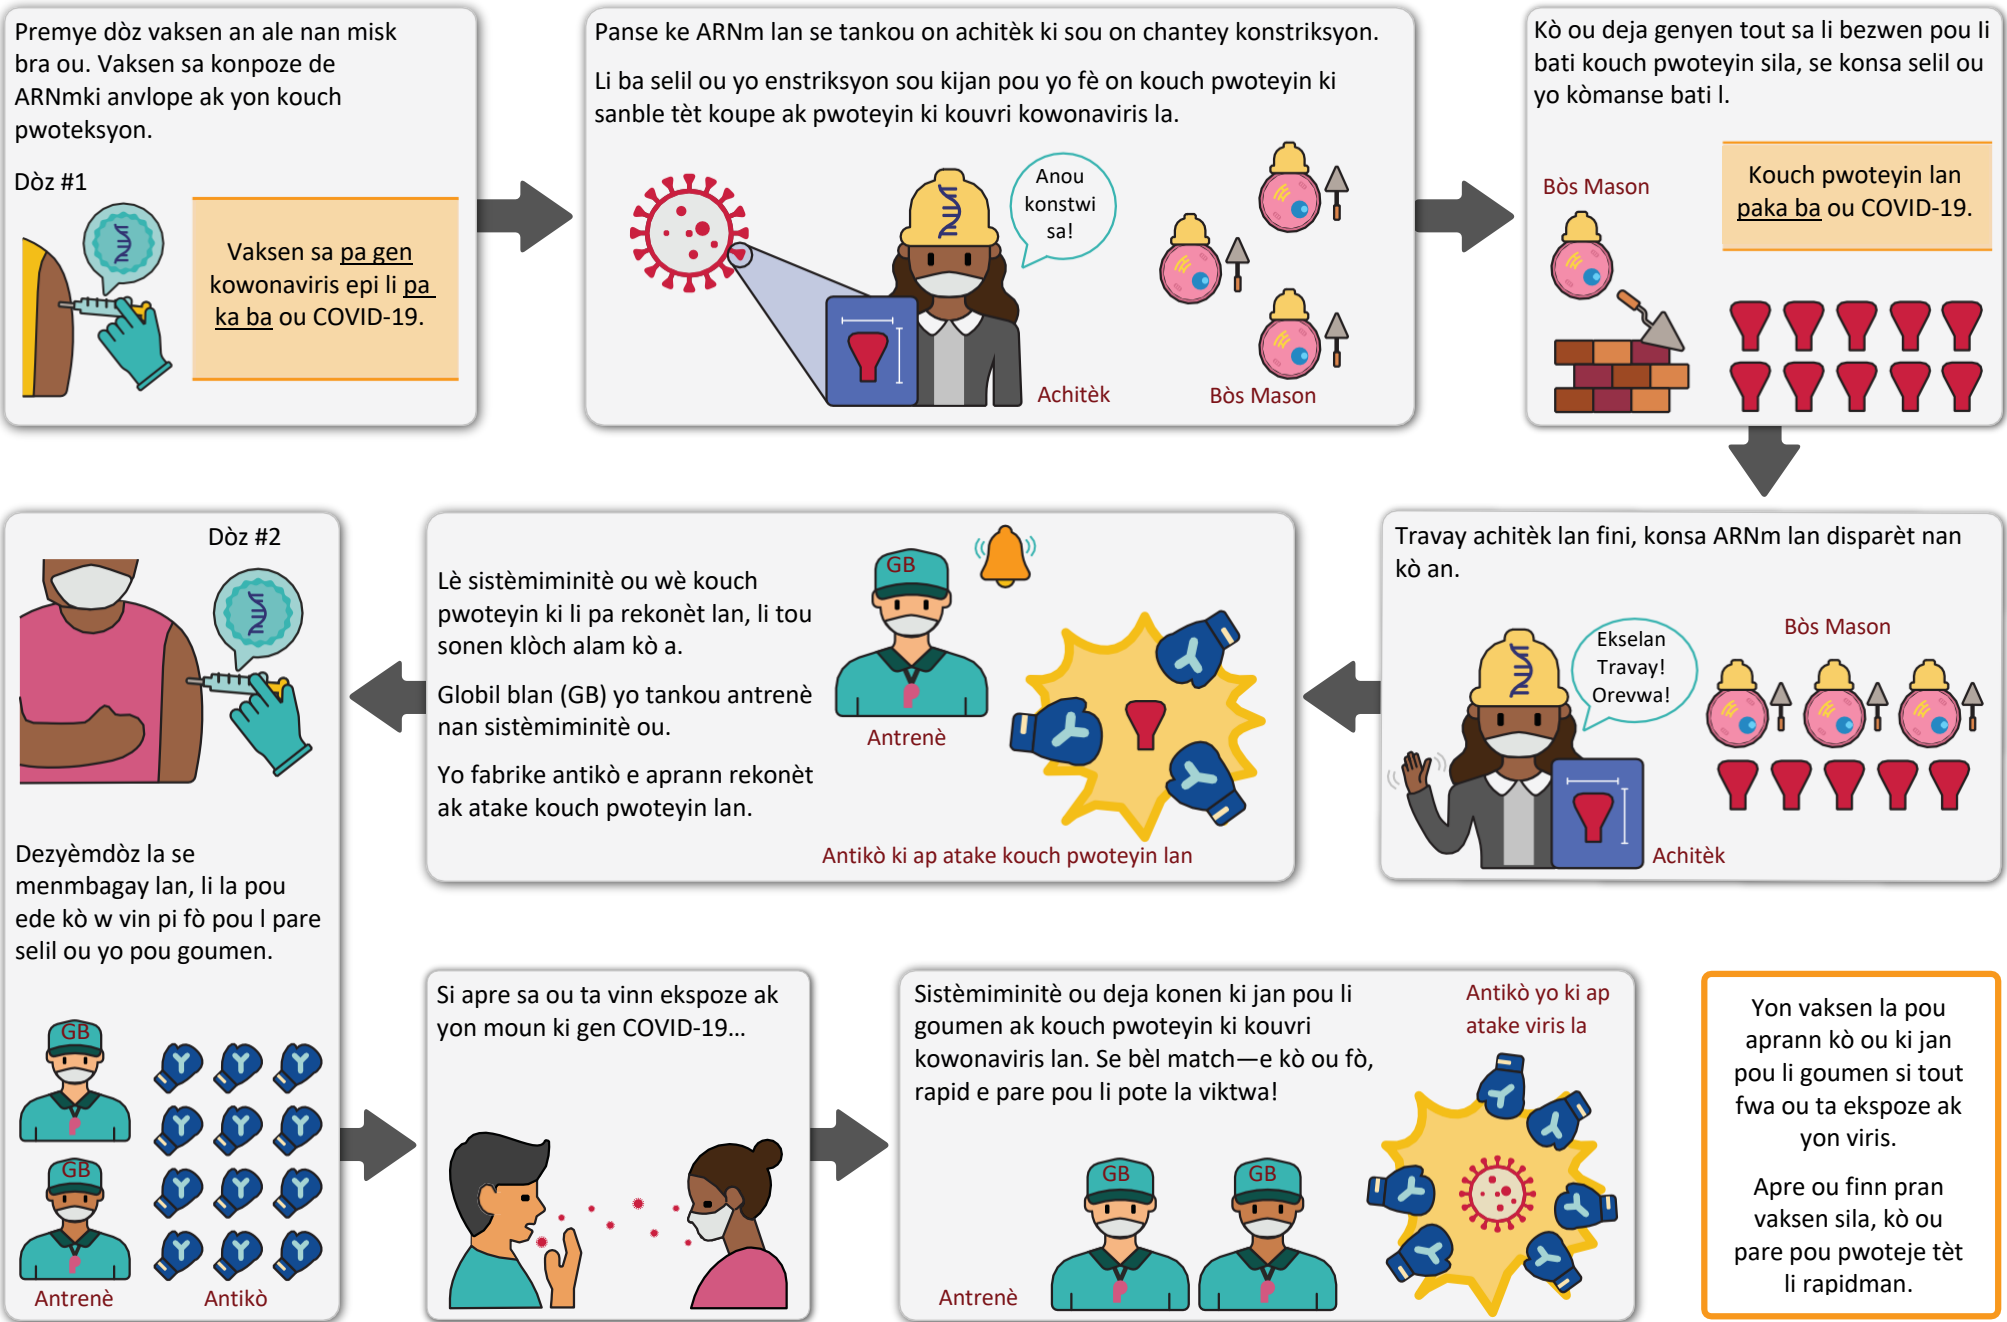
Premye dòz vaksen an ale nan misk bra ou. Vaksen sa konpoze de ARNmki anvlope ak yon kouch pwoteksyon.

Dòz #1

Vaksen sa pa gen kowonaviris epi li pa ka ba ou COVID-19.

Panse ke ARNm lan se tankou on achitèk ki sou on chantey konstriksyon.

Li ba selil ou yo enstriksyon sou kijan pou yo fè on kouch pwoteyin ki sanble tèt koupe ak pwoteyin ki kouvri kowonaviris la.

Anou konstwi sa!

Achitèk

Bòs Mason

Kò ou deja genyen tout sa li bezwen pou li bati kouch pwoteyin sila, se konsa selil ou yo kòmanse bati l.

Bòs Mason

Kouch pwoteyin lan paka ba ou COVID-19.

Travay achitèk lan fini, konsa ARNm lan disparèt nan kò an.

Ekselan Travay! Orevwa!

Bòs Mason

Achitèk

Lè sistèmiminitè ou wè kouch pwoteyin ki li pa rekonèt lan, li tou sonen klòch alam kò a.

Globil blan (GB) yo tankou antrenè nan sistèmiminitè ou.

Yo fabrike antikò e aprann rekonèt ak atake kouch pwoteyin lan.

GB

Antrenè

Antikò ki ap atake kouch pwoteyin lan

Dòz #2

Dezyèmdòz la se menmbagay lan, li la pou ede kò w vin pi fò pou l pare selil ou yo pou goumen.

GB

GB

Antrenè

Antikò

Si apre sa ou ta vinn ekspoze ak yon moun ki gen COVID-19...

Sistèmiminitè ou deja konen ki jan pou li goumen ak kouch pwoteyin ki kouvri kowonaviris lan. Se bèl match—e kò ou fò, rapid e pare pou li pote la viktwa!

Antikò yo ki ap atake viris la

GB

GB

Antrenè

Yon vaksen la pou aprann kò ou ki jan pou li goumen si tout fwa ou ta ekspoze ak yon viris.

Apre ou finn pran vaksen sila, kò ou pare pou pwoteje tèt li rapidman.